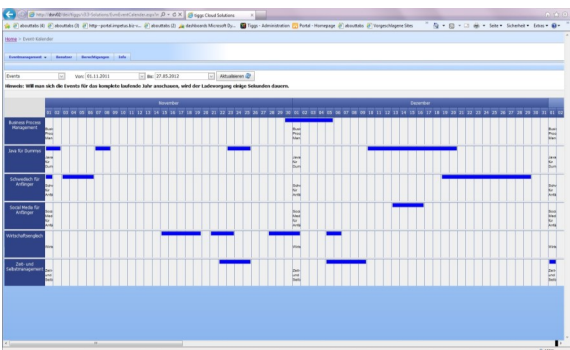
Figgo Cloud Solutions

Home > Event Kalender

Eventmanagement | Benutzer | Berechtigungen | Info

Events | Von: 01.11.2011 | Bis: 27.03.2012 | Aktualisieren

Hinweis: Will man sich die Events für das komplette laufende Jahr anschauen, wird der Ladevorgang einige Sekunden dauern.

November | Dezember

01 02 03 04 05 06 07 08 09 10 11 12 13 14 15 16 17 18 19 20 21 22 23 24 25 26 27 28 29 30 01 02 03 04 05 06 07 08 09 10 11 12 13 14 15 16 17 18 19 20 21 22 23 24 25 26 27 28 29 30 31 01 02

Business Process Management

Java für Dummies

Schwedisch für Anfänger

Social Media für Anfänger

Wirtschaftsenglisch

Zeit- und Selbstmanagement